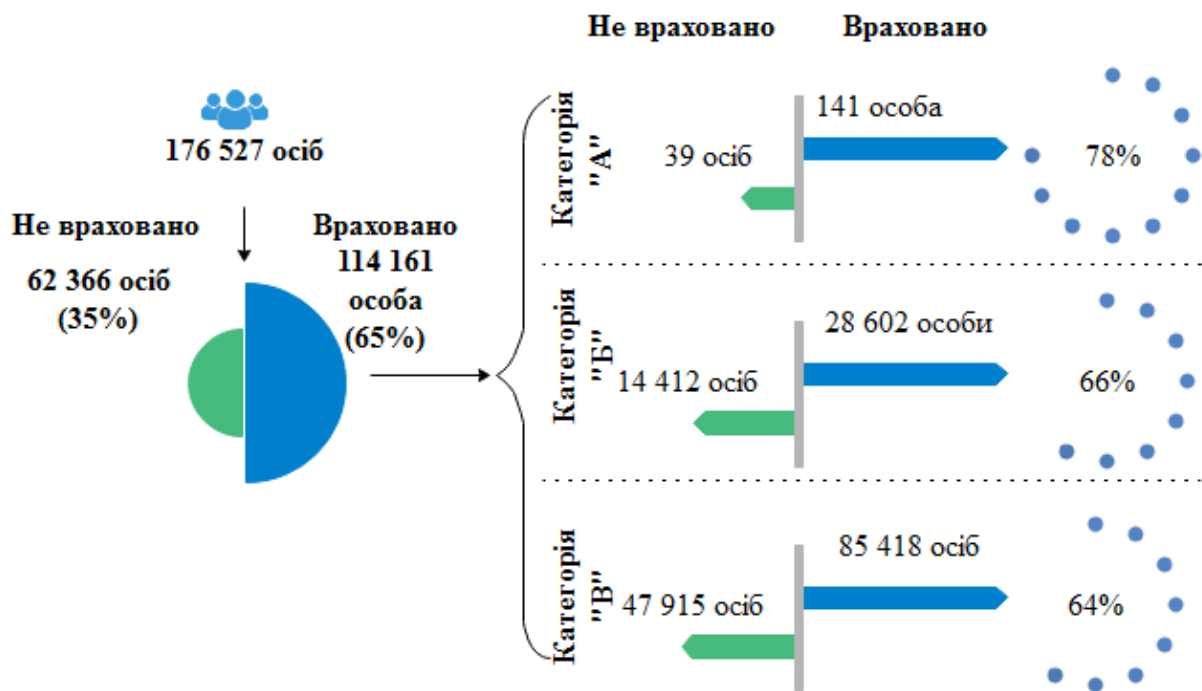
176 527 осіб

Не враховано

62 366 осіб (35%)

Враховано 114 161 особа (65%)

Не враховано

Враховано

Категорія "А"

141 особа

39 осіб

78%

Категорія "Б"

28 602 особи

14 412 осіб

66%

Категорія "В"

85 418 осіб

47 915 осіб

64%